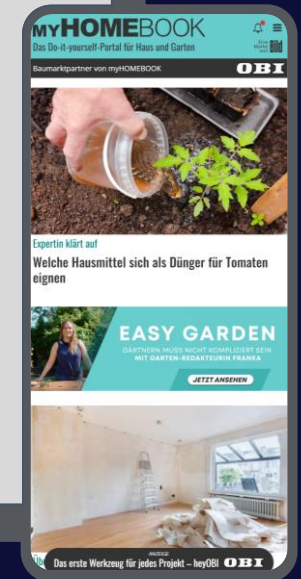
myHOMEBOOK
Das Do-it-yourself-Portal für Haus und Garten
Baumarktpartner von myHOMEBOOK OBI

Expertin klärt auf
Welche Hausmittel sich als Dünger für Tomaten eignen

EASY GARDEN
GÄRTNERN MUSS NICHT KOMPLIZIERT SEIN MIT GARTEN-REDAKTEURIN FRANKA
JETZT ANSEHEN

ANZEIGE
Das erste Werkzeug für jedes Projekt – heyOBI OBI